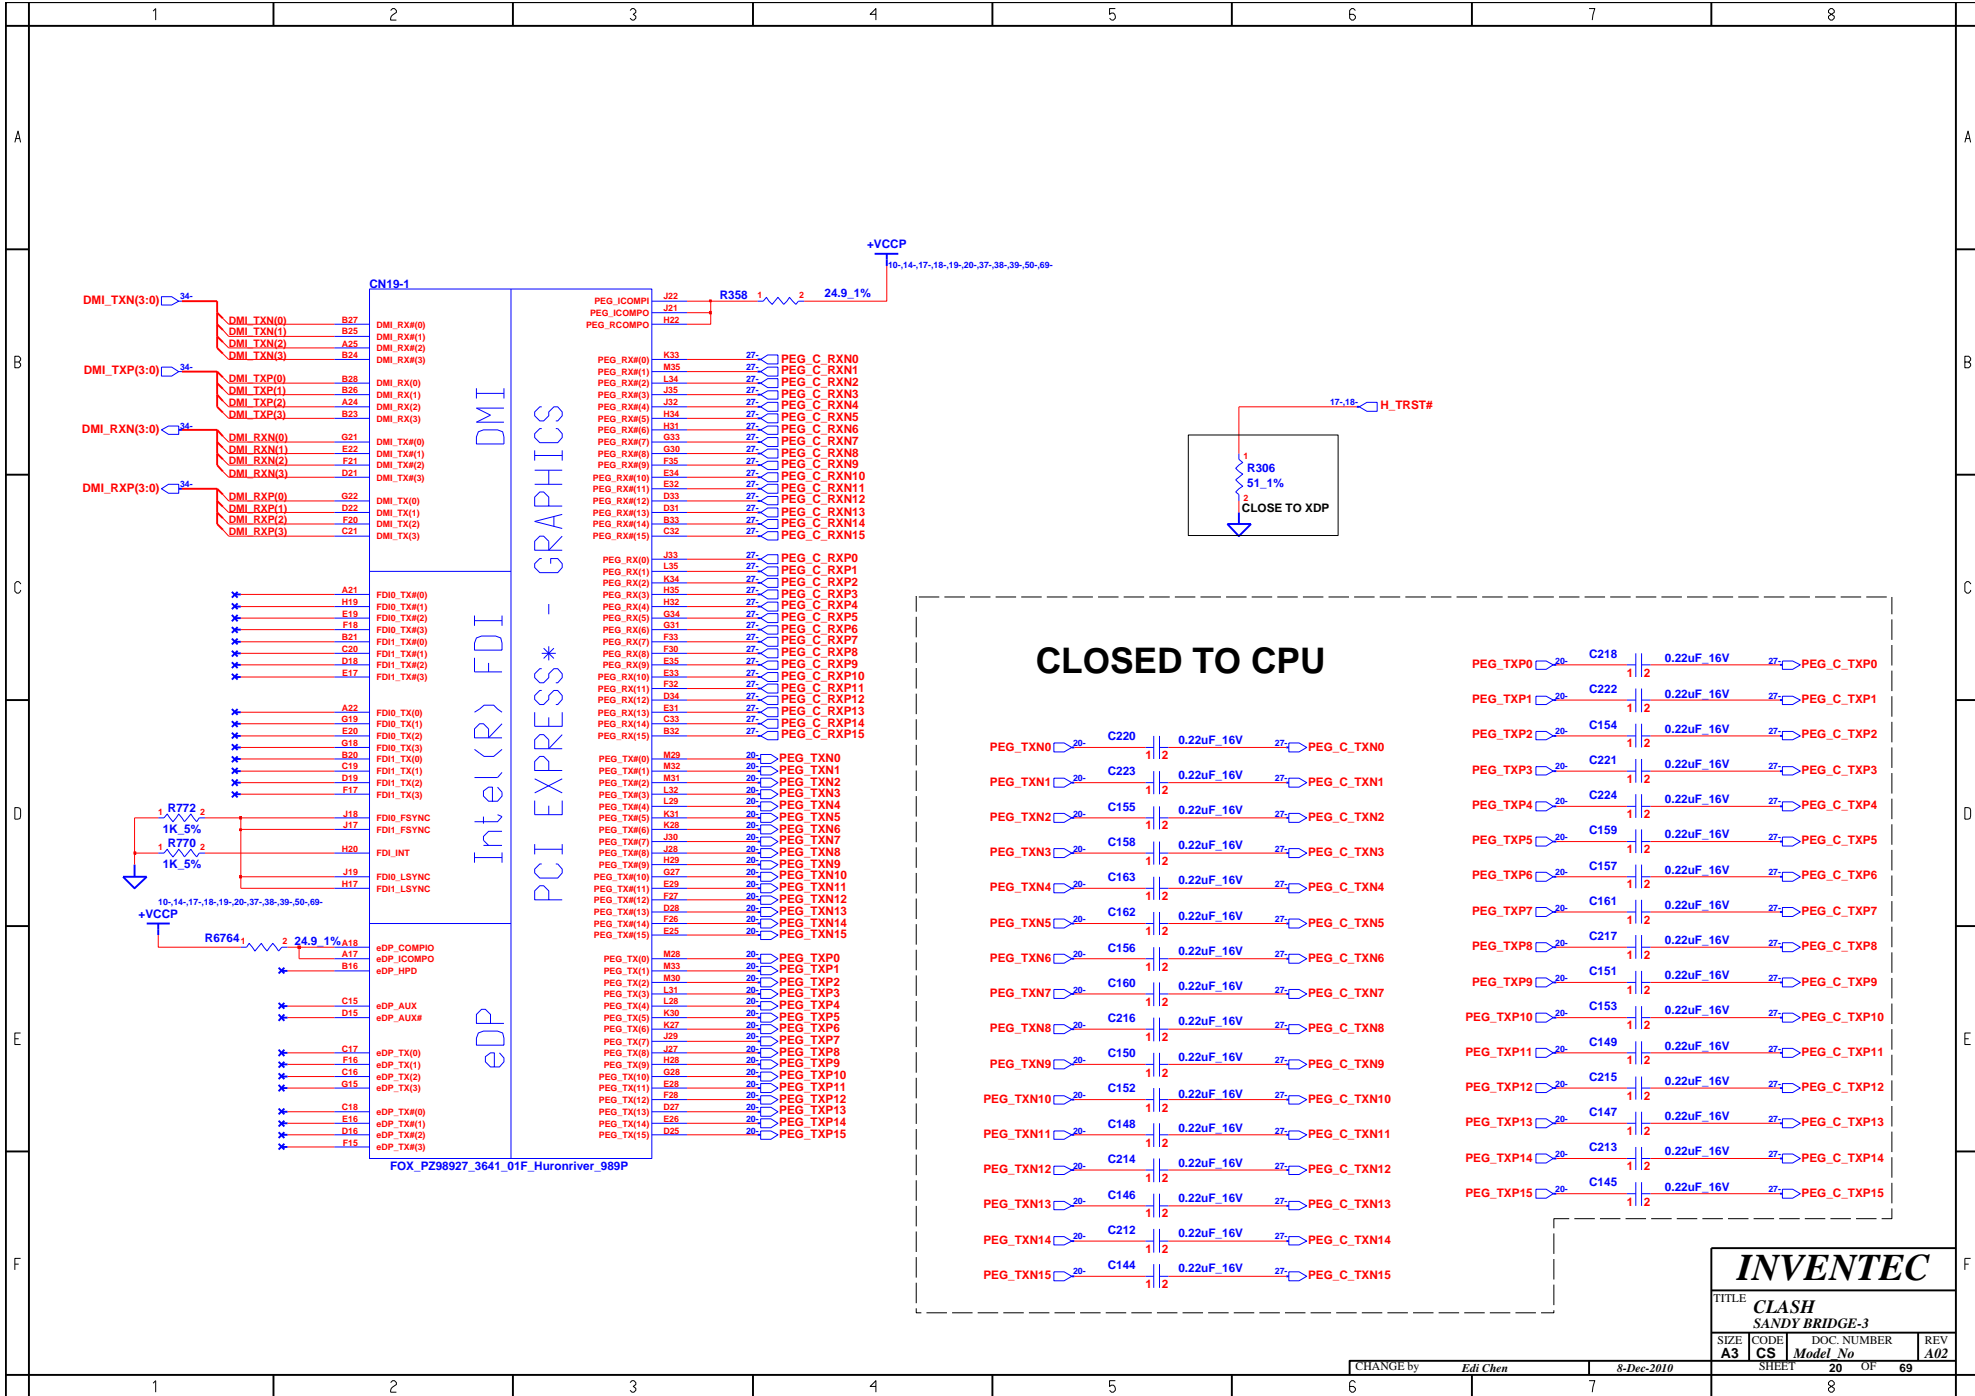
1 2 3 4 5 6 7 8

A B C D E F

+VCCP
10-,14-,17-,18-,19-,20-,37-,38-,39-,50-,69-

CN19-1

DMI_TXN(3:0) 34-
DMI_TXN(0) B27 DMI_RX#(0)
DMI_TXN(1) B25 DMI_RX#(1)
DMI_TXN(2) A25 DMI_RX#(2)
DMI_TXN(3) B24 DMI_RX#(3)

DMI_TXP(3:0) 34-
DMI_TXP(0) B28 DMI_RX(0)
DMI_TXP(1) B26 DMI_RX(1)
DMI_TXP(2) A24 DMI_RX(2)
DMI_TXP(3) B23 DMI_RX(3)

DMI_RXN(3:0) 34-
DMI_RXN(0) G21 DMI_TX#(0)
DMI_RXN(1) E22 DMI_TX#(1)
DMI_RXN(2) F21 DMI_TX#(2)
DMI_RXN(3) D21 DMI_TX#(3)

DMI_RXP(3:0) 34-
DMI_RXP(0) G22 DMI_TX(0)
DMI_RXP(1) D22 DMI_TX(1)
DMI_RXP(2) F20 DMI_TX(2)
DMI_RXP(3) C21 DMI_TX(3)

DMI

A21 FDI0_TX#(0)
H19 FDI0_TX#(1)
E19 FDI0_TX#(2)
F18 FDI0_TX#(3)
B21 FDI1_TX#(0)
C20 FDI1_TX#(1)
D18 FDI1_TX#(2)
E17 FDI1_TX#(3)

A22 FDI0_TX(0)
G19 FDI0_TX(1)
E20 FDI0_TX(2)
G18 FDI0_TX(3)
B20 FDI1_TX(0)
C19 FDI1_TX(1)
D19 FDI1_TX(2)
F17 FDI1_TX(3)

R772 1 2 1K_5%
J18 FDI0_FSYNC
J17 FDI1_FSYNC
R770 1 2 1K_5%
H20 FDI_INT
J19 FDI0_LSYNC
H17 FDI1_LSYNC

Intel(R) FDI

10-,14-,17-,18-,19-,20-,37-,38-,39-,50-,69-
+VCCP
R6764 1 2 24.9_1%
A18 eDP_COMPIO
A17 eDP_ICOMPO
B16 eDP_HPD
C15 eDP_AUX
D15 eDP_AUX#
C17 eDP_TX(0)
F16 eDP_TX(1)
C16 eDP_TX(2)
G15 eDP_TX(3)
C18 eDP_TX#(0)
E16 eDP_TX#(1)
D16 eDP_TX#(2)
F15 eDP_TX#(3)

eDP

PCI EXPRESS* - GRAPHICS

PEG_ICOMPI J22
PEG_ICOMPO J21
PEG_RCOMPO H22
R358 1 2 24.9_1%

PEG_RX#(0) K33 27- PEG_C_RXN0
PEG_RX#(1) M35 27- PEG_C_RXN1
PEG_RX#(2) L34 27- PEG_C_RXN2
PEG_RX#(3) J35 27- PEG_C_RXN3
PEG_RX#(4) J32 27- PEG_C_RXN4
PEG_RX#(5) H34 27- PEG_C_RXN5
PEG_RX#(6) H31 27- PEG_C_RXN6
PEG_RX#(7) G33 27- PEG_C_RXN7
PEG_RX#(8) G30 27- PEG_C_RXN8
PEG_RX#(9) F35 27- PEG_C_RXN9
PEG_RX#(10) E34 27- PEG_C_RXN10
PEG_RX#(11) E32 27- PEG_C_RXN11
PEG_RX#(12) D33 27- PEG_C_RXN12
PEG_RX#(13) D31 27- PEG_C_RXN13
PEG_RX#(14) B33 27- PEG_C_RXN14
PEG_RX#(15) C32 27- PEG_C_RXN15

PEG_RX(0) J33 27- PEG_C_RXP0
PEG_RX(1) L35 27- PEG_C_RXP1
PEG_RX(2) K34 27- PEG_C_RXP2
PEG_RX(3) H35 27- PEG_C_RXP3
PEG_RX(4) H32 27- PEG_C_RXP4
PEG_RX(5) G34 27- PEG_C_RXP5
PEG_RX(6) G31 27- PEG_C_RXP6
PEG_RX(7) F33 27- PEG_C_RXP7
PEG_RX(8) F30 27- PEG_C_RXP8
PEG_RX(9) E35 27- PEG_C_RXP9
PEG_RX(10) E33 27- PEG_C_RXP10
PEG_RX(11) F32 27- PEG_C_RXP11
PEG_RX(12) D34 27- PEG_C_RXP12
PEG_RX(13) E31 27- PEG_C_RXP13
PEG_RX(14) C33 27- PEG_C_RXP14
PEG_RX(15) B32 27- PEG_C_RXP15

PEG_TX#(0) M29 20- PEG_TXN0
PEG_TX#(1) M32 20- PEG_TXN1
PEG_TX#(2) M31 20- PEG_TXN2
PEG_TX#(3) L32 20- PEG_TXN3
PEG_TX#(4) L29 20- PEG_TXN4
PEG_TX#(5) K31 20- PEG_TXN5
PEG_TX#(6) K28 20- PEG_TXN6
PEG_TX#(7) J30 20- PEG_TXN7
PEG_TX#(8) J28 20- PEG_TXN8
PEG_TX#(9) H29 20- PEG_TXN9
PEG_TX#(10) G27 20- PEG_TXN10
PEG_TX#(11) E29 20- PEG_TXN11
PEG_TX#(12) F27 20- PEG_TXN12
PEG_TX#(13) D28 20- PEG_TXN13
PEG_TX#(14) F26 20- PEG_TXN14
PEG_TX#(15) E25 20- PEG_TXN15

PEG_TX(0) M28 20- PEG_TXP0
PEG_TX(1) M33 20- PEG_TXP1
PEG_TX(2) M30 20- PEG_TXP2
PEG_TX(3) L31 20- PEG_TXP3
PEG_TX(4) L28 20- PEG_TXP4
PEG_TX(5) K30 20- PEG_TXP5
PEG_TX(6) K27 20- PEG_TXP6
PEG_TX(7) J29 20- PEG_TXP7
PEG_TX(8) J27 20- PEG_TXP8
PEG_TX(9) H28 20- PEG_TXP9
PEG_TX(10) G28 20- PEG_TXP10
PEG_TX(11) E28 20- PEG_TXP11
PEG_TX(12) F28 20- PEG_TXP12
PEG_TX(13) D27 20- PEG_TXP13
PEG_TX(14) E26 20- PEG_TXP14
PEG_TX(15) D25 20- PEG_TXP15

FOX_PZ98927_3641_01F_Huronriver_989P

17-,18- H_TRST#
R306 51_1%
CLOSE TO XDP

CLOSED TO CPU

PEG_TXN0 20- C220 0.22uF_16V 27- PEG_C_TXN0
PEG_TXN1 20- C223 0.22uF_16V 27- PEG_C_TXN1
PEG_TXN2 20- C155 0.22uF_16V 27- PEG_C_TXN2
PEG_TXN3 20- C158 0.22uF_16V 27- PEG_C_TXN3
PEG_TXN4 20- C163 0.22uF_16V 27- PEG_C_TXN4
PEG_TXN5 20- C162 0.22uF_16V 27- PEG_C_TXN5
PEG_TXN6 20- C156 0.22uF_16V 27- PEG_C_TXN6
PEG_TXN7 20- C160 0.22uF_16V 27- PEG_C_TXN7
PEG_TXN8 20- C216 0.22uF_16V 27- PEG_C_TXN8
PEG_TXN9 20- C150 0.22uF_16V 27- PEG_C_TXN9
PEG_TXN10 20- C152 0.22uF_16V 27- PEG_C_TXN10
PEG_TXN11 20- C148 0.22uF_16V 27- PEG_C_TXN11
PEG_TXN12 20- C214 0.22uF_16V 27- PEG_C_TXN12
PEG_TXN13 20- C146 0.22uF_16V 27- PEG_C_TXN13
PEG_TXN14 20- C212 0.22uF_16V 27- PEG_C_TXN14
PEG_TXN15 20- C144 0.22uF_16V 27- PEG_C_TXN15

PEG_TXP0 20- C218 0.22uF_16V 27- PEG_C_TXP0
PEG_TXP1 20- C222 0.22uF_16V 27- PEG_C_TXP1
PEG_TXP2 20- C154 0.22uF_16V 27- PEG_C_TXP2
PEG_TXP3 20- C221 0.22uF_16V 27- PEG_C_TXP3
PEG_TXP4 20- C224 0.22uF_16V 27- PEG_C_TXP4
PEG_TXP5 20- C159 0.22uF_16V 27- PEG_C_TXP5
PEG_TXP6 20- C157 0.22uF_16V 27- PEG_C_TXP6
PEG_TXP7 20- C161 0.22uF_16V 27- PEG_C_TXP7
PEG_TXP8 20- C217 0.22uF_16V 27- PEG_C_TXP8
PEG_TXP9 20- C151 0.22uF_16V 27- PEG_C_TXP9
PEG_TXP10 20- C153 0.22uF_16V 27- PEG_C_TXP10
PEG_TXP11 20- C149 0.22uF_16V 27- PEG_C_TXP11
PEG_TXP12 20- C215 0.22uF_16V 27- PEG_C_TXP12
PEG_TXP13 20- C147 0.22uF_16V 27- PEG_C_TXP13
PEG_TXP14 20- C213 0.22uF_16V 27- PEG_C_TXP14
PEG_TXP15 20- C145 0.22uF_16V 27- PEG_C_TXP15

INVENTEC
TITLE CLASH
SANDY BRIDGE-3
SIZE A3 CODE CS DOC. NUMBER Model_No REV A02
CHANGE by Edi Chen 8-Dec-2010 SHEET 20 OF 69